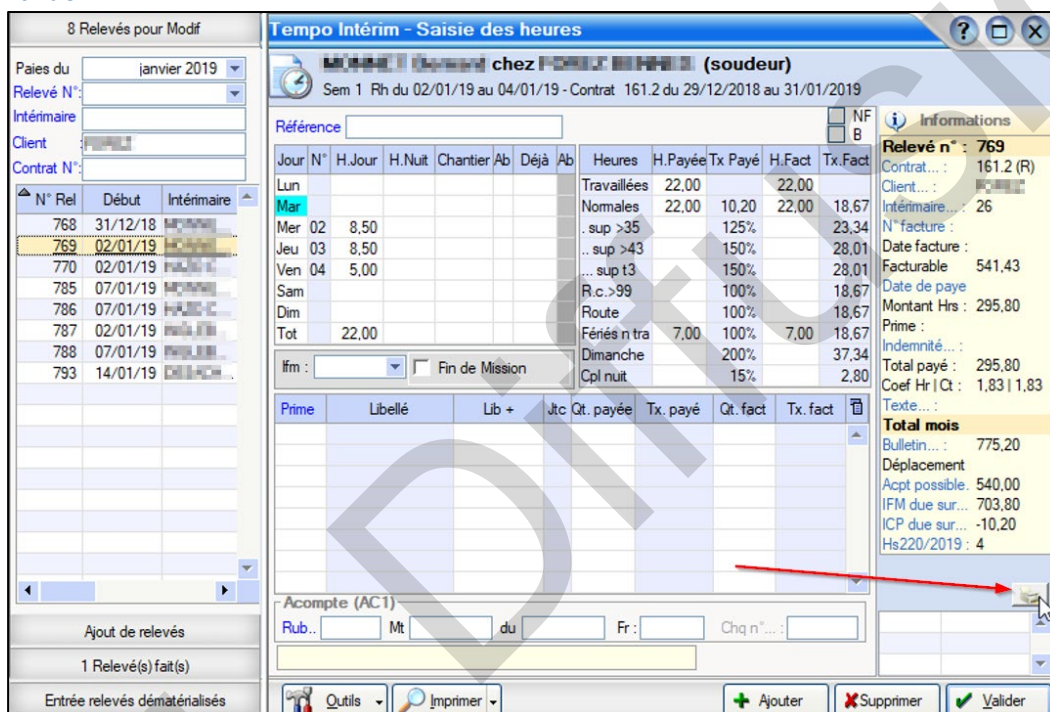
8 Relevés pour Modif

Paies du janvier 2019
Relevé N°:
Intérimaire
Client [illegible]
Contrat N°:

| N° Rel | Début | Intérimaire |
|---|---|---|
| 768 | 31/12/18 | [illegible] |
| 769 | 02/01/19 | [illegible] |
| 770 | 02/01/19 | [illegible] |
| 785 | 07/01/19 | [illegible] |
| 786 | 07/01/19 | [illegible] |
| 787 | 02/01/19 | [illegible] |
| 788 | 07/01/19 | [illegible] |
| 793 | 14/01/19 | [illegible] |

Ajout de relevés
1 Relevé(s) fait(s)
Entrée relevés dématérialisés

Tempo Intérim - Saisie des heures

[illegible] chez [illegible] (soudeur)
Sem 1 Rh du 02/01/19 au 04/01/19 - Contrat 161.2 du 29/12/2018 au 31/01/2019

Référence
NF
B

| Jour | N° | H.Jour | H.Nuit | Chantier | Ab | Déjà | Ab |
|---|---|---|---|---|---|---|---|
| Lun | | | | | | | |
| Mar | | | | | | | |
| Mer | 02 | 8,50 | | | | | |
| Jeu | 03 | 8,50 | | | | | |
| Ven | 04 | 5,00 | | | | | |
| Sam | | | | | | | |
| Dim | | | | | | | |
| Tot | | 22,00 | | | | | |

| Heures | H.Payée | Tx Payé | H.Fact | Tx.Fact |
|---|---|---|---|---|
| Travaillées | 22,00 | | 22,00 | |
| Normales | 22,00 | 10,20 | 22,00 | 18,67 |
| . sup >35 | | 125% | | 23,34 |
| .. sup >43 | | 150% | | 28,01 |
| ... sup t3 | | 150% | | 28,01 |
| R.c.>99 | | 100% | | 18,67 |
| Route | | 100% | | 18,67 |
| Fériés n tra | 7,00 | 100% | 7,00 | 18,67 |
| Dimanche | | 200% | | 37,34 |
| Cpl nuit | | 15% | | 2,80 |

Ifm : Fin de Mission

| Prime | Libellé | Lib + | Jtc | Qt. payée | Tx. payé | Qt. fact | Tx. fact |
|---|---|---|---|---|---|---|---|

Acompte (AC1)
Rub.. Mt du Fr : Chq n°... :

Outils Imprimer Ajouter Supprimer Valider

Informations
Relevé n° : 769
Contrat... : 161.2 (R)
Client... : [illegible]
Intérimaire... : 26
N° facture :
Date facture :
Facturable 541,43
Date de paye
Montant Hrs : 295,80
Prime :
Indemnité... :
Total payé : 295,80
Coef Hr | Ct : 1,83 | 1,83
Texte... :
Total mois
Bulletin... : 775,20
Déplacement
Acpt possible. 540,00
IFM due sur... 703,80
ICP due sur... -10,20
Hs220/2019 : 4

Diffusion